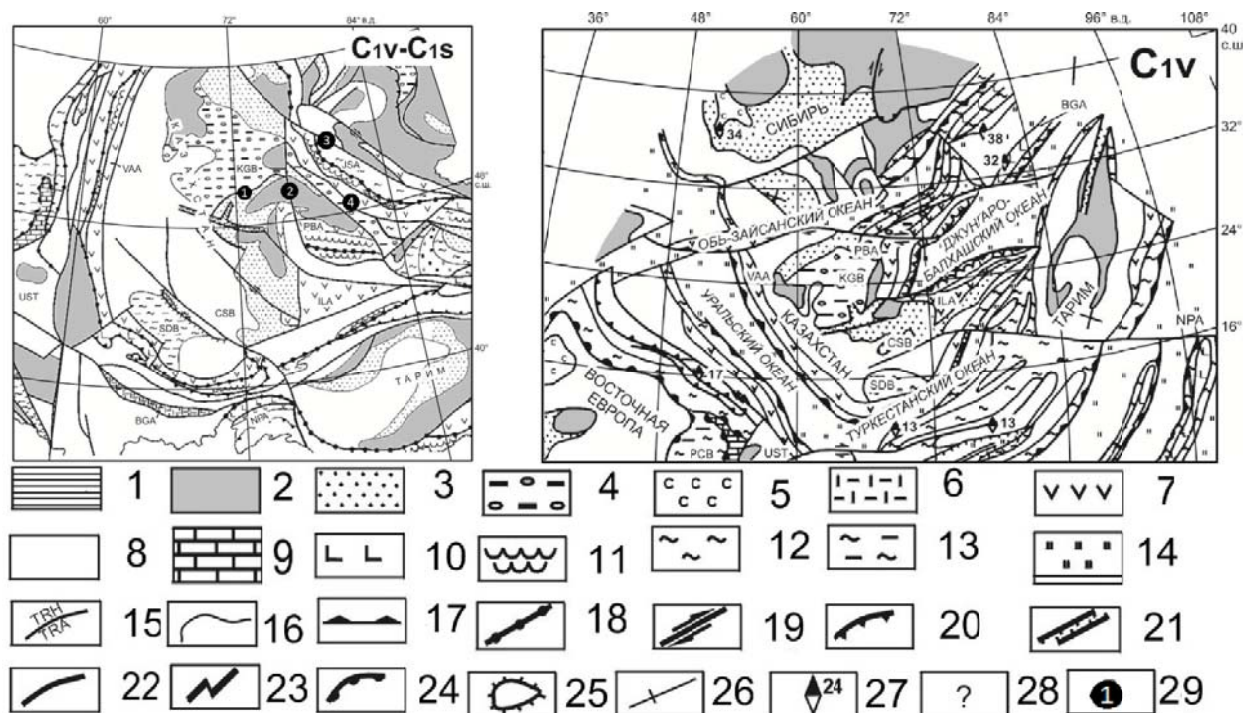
60°
72°
84° в.д.
C1v-C1s
VAA
KGB
1
2
3
4
ISA
48° с.ш.
PBA
ILA
UST
SDB
CSB
40°
ТАРИМ
BGA
NPA

36°
48°
60°
72°
84°
96° в.д.
108°
40 с.ш.
C1v
СИБИРЬ
34
BGA
38
32
32°
ОБЬ-ЗАЙСАНСКИЙ ОКЕАН
ДЖУНГАРО-БАЛХАШСКИЙ ОКЕАН
24°
PBA
VAA
KGB
ILA
УРАЛЬСКИЙ ОКЕАН
КАЗАХСТАН
ТАРИМ
NPA
16°
CSB
SDB
17
ВОСТОЧНАЯ ЕВРОПА
ТУРКЕСТАНСКИЙ ОКЕАН
13
13
PCB
UST

1
2
3
4
5
6
7
8
9
10
11
12
13
14
TRH
TRA
15
16
17
18
19
20
21
22
23
24
25
26
24
27
?
28
1
29